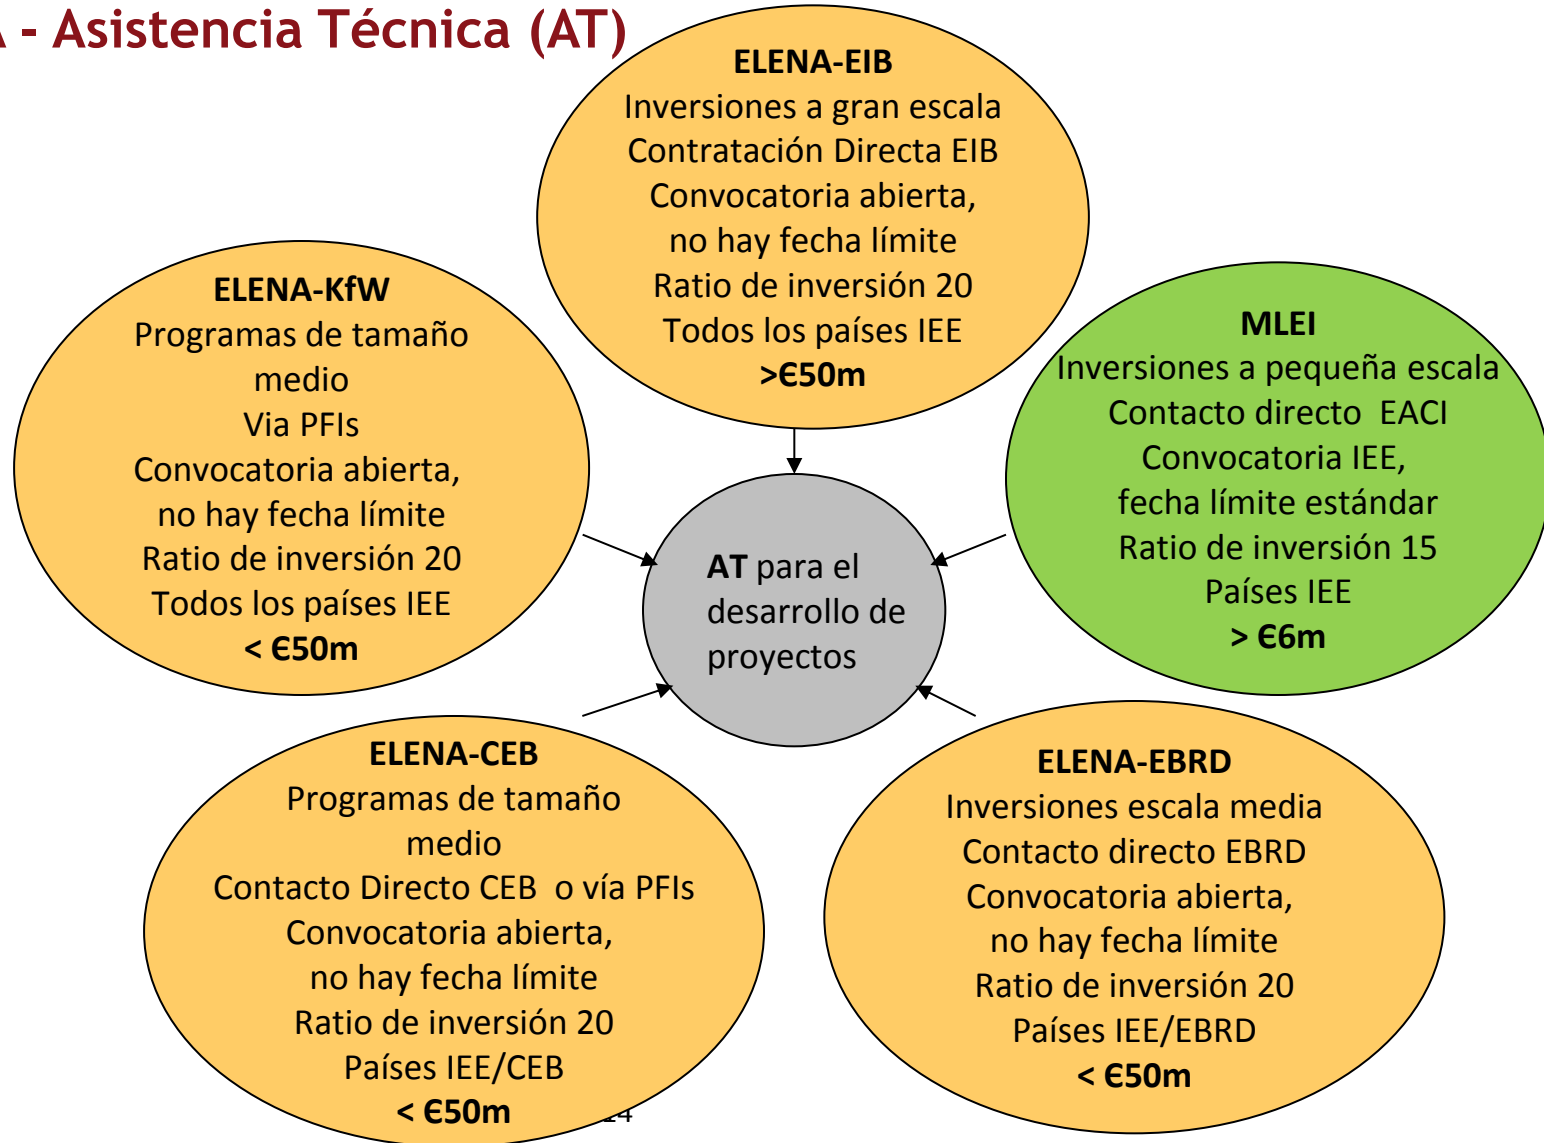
A - Asistencia Técnica (AT)

ELENA-EIB
Inversiones a gran escala
Contratación Directa EIB
Convocatoria abierta, no hay fecha límite
Ratio de inversión 20
Todos los países IEE
>€50m

ELENA-KfW
Programas de tamaño medio
Via PFIs
Convocatoria abierta, no hay fecha límite
Ratio de inversión 20
Todos los países IEE
< €50m

MLEI
Inversiones a pequeña escala
Contacto directo EACI
Convocatoria IEE, fecha límite estándar
Ratio de inversión 15
Países IEE
> €6m

AT para el desarrollo de proyectos

ELENA-CEB
Programas de tamaño medio
Contacto Directo CEB o vía PFIs
Convocatoria abierta, no hay fecha límite
Ratio de inversión 20
Países IEE/CEB
< €50m

ELENA-EBRD
Inversiones escala media
Contacto directo EBRD
Convocatoria abierta, no hay fecha límite
Ratio de inversión 20
Países IEE/EBRD
< €50m

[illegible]4